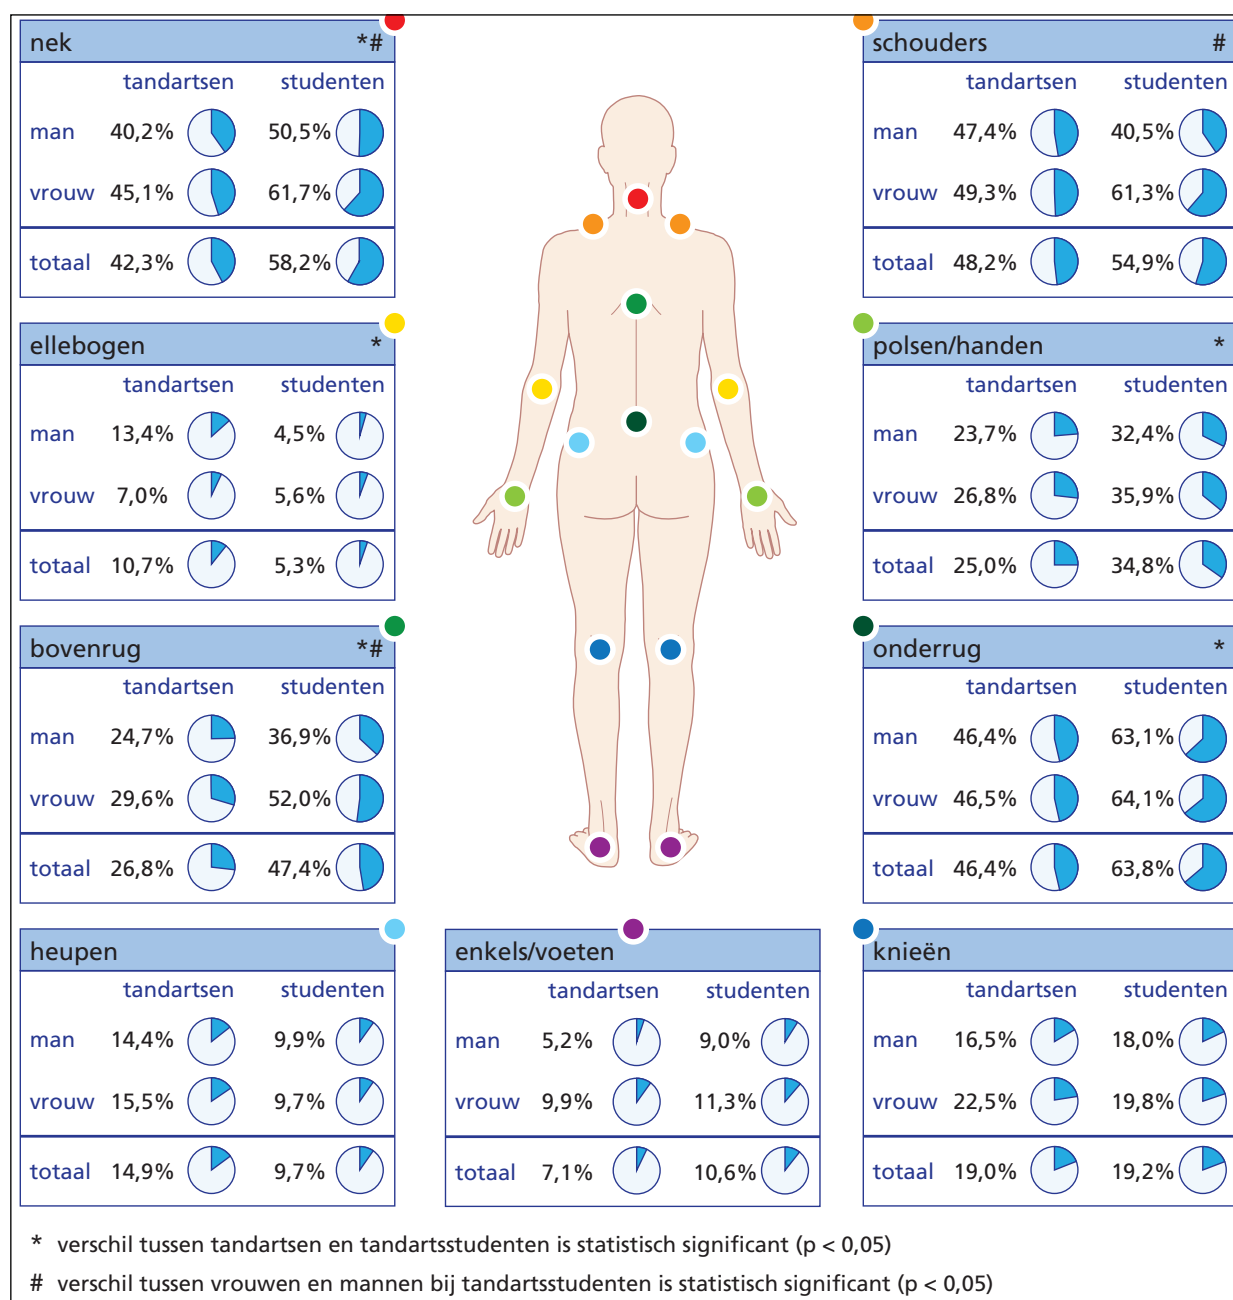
nek *#

| | tandartsen | studenten |
|---|---|---|
| man | 40,2% | 50,5% |
| vrouw | 45,1% | 61,7% |
| totaal | 42,3% | 58,2% |

schouders #

| | tandartsen | studenten |
|---|---|---|
| man | 47,4% | 40,5% |
| vrouw | 49,3% | 61,3% |
| totaal | 48,2% | 54,9% |

ellebogen *

| | tandartsen | studenten |
|---|---|---|
| man | 13,4% | 4,5% |
| vrouw | 7,0% | 5,6% |
| totaal | 10,7% | 5,3% |

polsen/handen *

| | tandartsen | studenten |
|---|---|---|
| man | 23,7% | 32,4% |
| vrouw | 26,8% | 35,9% |
| totaal | 25,0% | 34,8% |

bovenrug *#

| | tandartsen | studenten |
|---|---|---|
| man | 24,7% | 36,9% |
| vrouw | 29,6% | 52,0% |
| totaal | 26,8% | 47,4% |

onderrug *

| | tandartsen | studenten |
|---|---|---|
| man | 46,4% | 63,1% |
| vrouw | 46,5% | 64,1% |
| totaal | 46,4% | 63,8% |

heupen

| | tandartsen | studenten |
|---|---|---|
| man | 14,4% | 9,9% |
| vrouw | 15,5% | 9,7% |
| totaal | 14,9% | 9,7% |

enkels/voeten

| | tandartsen | studenten |
|---|---|---|
| man | 5,2% | 9,0% |
| vrouw | 9,9% | 11,3% |
| totaal | 7,1% | 10,6% |

knieën

| | tandartsen | studenten |
|---|---|---|
| man | 16,5% | 18,0% |
| vrouw | 22,5% | 19,8% |
| totaal | 19,0% | 19,2% |

* verschil tussen tandartsen en tandartsstudenten is statistisch significant (p < 0,05)
# verschil tussen vrouwen en mannen bij tandartsstudenten is statistisch significant (p < 0,05)